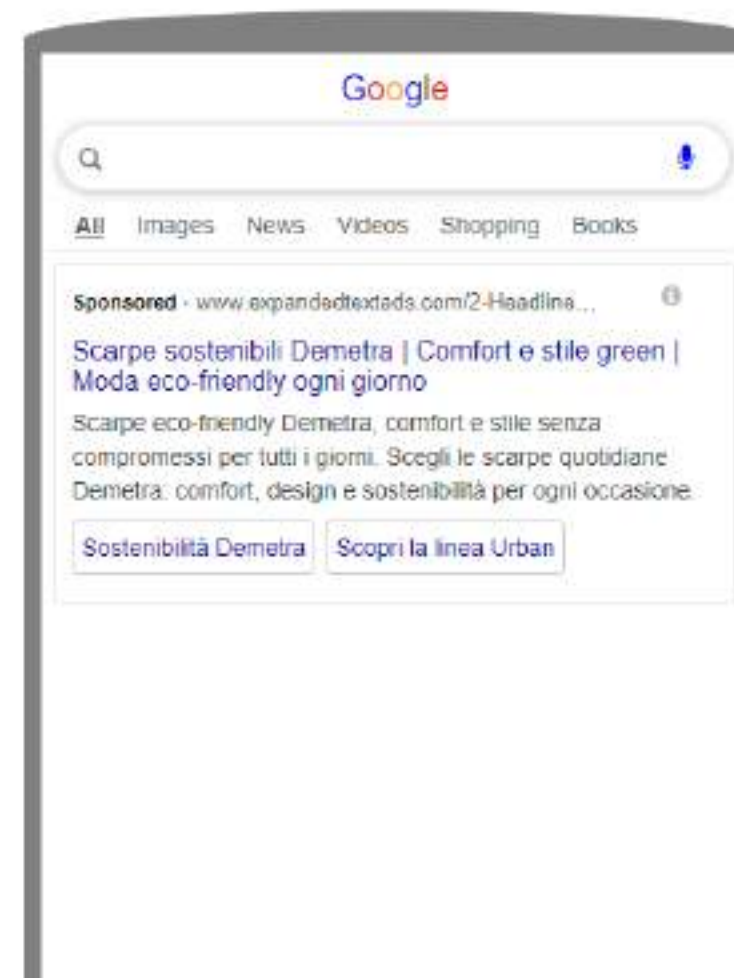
Google

All Images News Videos Shopping Books

Sponsored · www.expandedtextads.com/2-Headline...

Scarpe sostenibili Demetra | Comfort e stile green | Moda eco-friendly ogni giorno

Scarpe eco-friendly Demetra, comfort e stile senza compromessi per tutti i giorni. Scegli le scarpe quotidiane Demetra: comfort, design e sostenibilità per ogni occasione.

Sostenibilità Demetra | Scopri la linea Urban